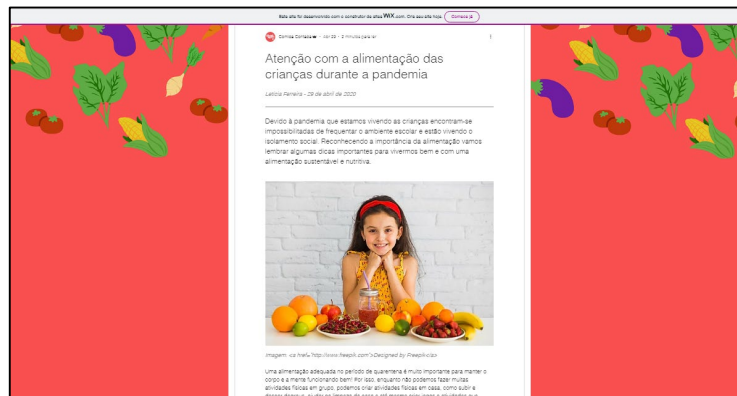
Este site foi desenvolvido com o construtor de sites WIX.com. Crie seu site hoje. Comece já

Comida Cortada · Abr 29 · 3 minutos para ler

Atenção com a alimentação das crianças durante a pandemia

Letícia Ferreira - 29 de abril de 2020

Devido à pandemia que estamos vivendo as crianças encontram-se impossibilitadas de frequentar o ambiente escolar e estão vivendo o isolamento social. Reconhecendo a importância da alimentação vamos lembrar algumas dicas importantes para vivermos bem e com uma alimentação sustentável e nutritiva.

Imagem: <a href="http://www.freepik.com">Designed by Freepik</a>

Uma alimentação adequada no período de quarentena é muito importante para manter o corpo e a mente funcionando bem! Por isso, enquanto não podemos fazer muitas atividades físicas em grupo, podemos criar atividades físicas em casa, como subir e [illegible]